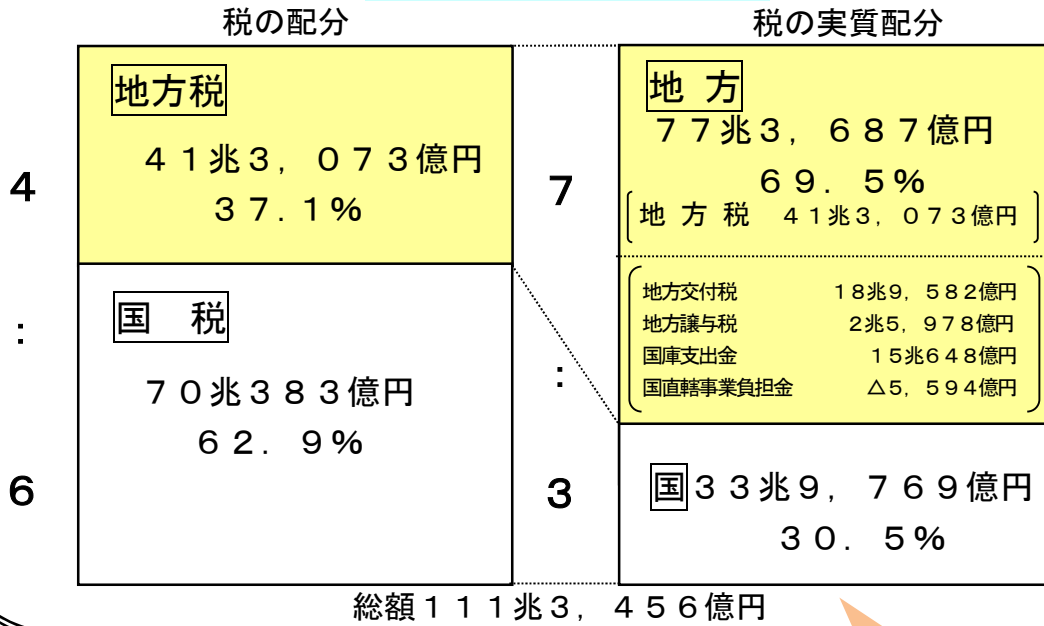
税の配分

4

:

6

地方税

４１兆３，０７３億円

３７.１%

国　税

７０兆３８３億円

６２．９%

税の実質配分

7

:

3

地　方

７７兆３，６８７億円

６９．５%

地 方 税　４１兆３，０７３億円

| | |
|---|---|
| 地方交付税 | １８兆9，５８２億円 |
| 地方譲与税 | 2兆5，９７８億円 |
| 国庫支出金 | １５兆６４８億円 |
| 国直轄事業負担金 | △5，５９４億円 |

国３３兆9，７６９億円

３０．５%

総額１１１兆3，４５６億円